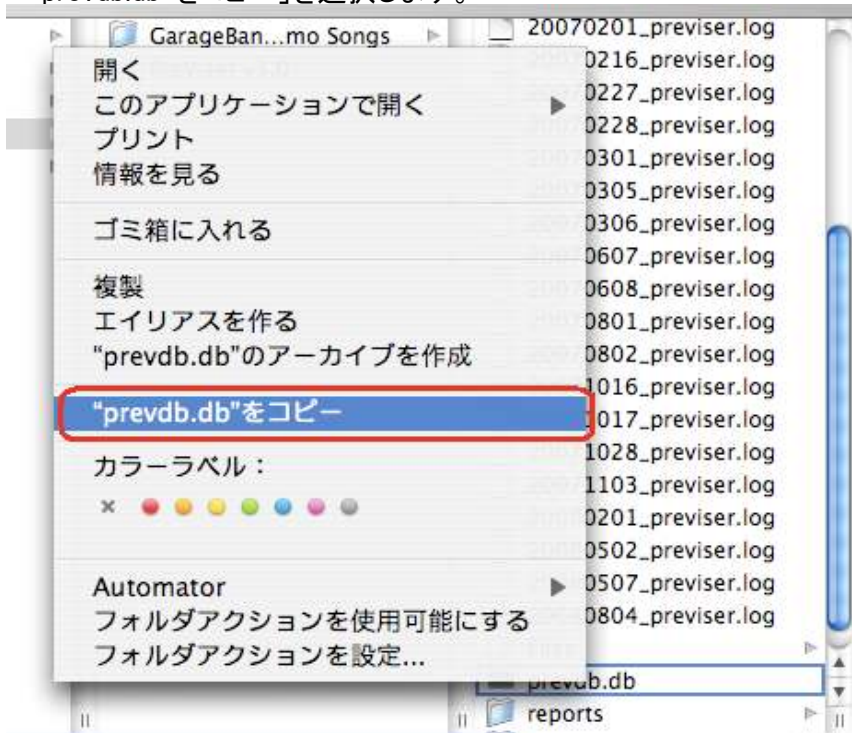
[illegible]をコピー」を選択します。

GarageBan...mo Songs
20070201_previser.log
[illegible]0216_previser.log
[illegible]0227_previser.log
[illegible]0228_previser.log
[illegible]0301_previser.log
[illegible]0305_previser.log
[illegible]0306_previser.log
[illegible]0607_previser.log
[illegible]0608_previser.log
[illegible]0801_previser.log
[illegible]0802_previser.log
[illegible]1016_previser.log
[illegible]017_previser.log
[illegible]1028_previser.log
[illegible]1103_previser.log
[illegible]0201_previser.log
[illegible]0502_previser.log
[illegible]0507_previser.log
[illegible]0804_previser.log
prevdb.db
reports

開く
このアプリケーションで開く
プリント
情報を見る

ゴミ箱に入れる

複製
エイリアスを作る
"prevdb.db"のアーカイブを作成

"prevdb.db"をコピー

カラーラベル：
×

Automator
フォルダアクションを使用可能にする
フォルダアクションを設定...